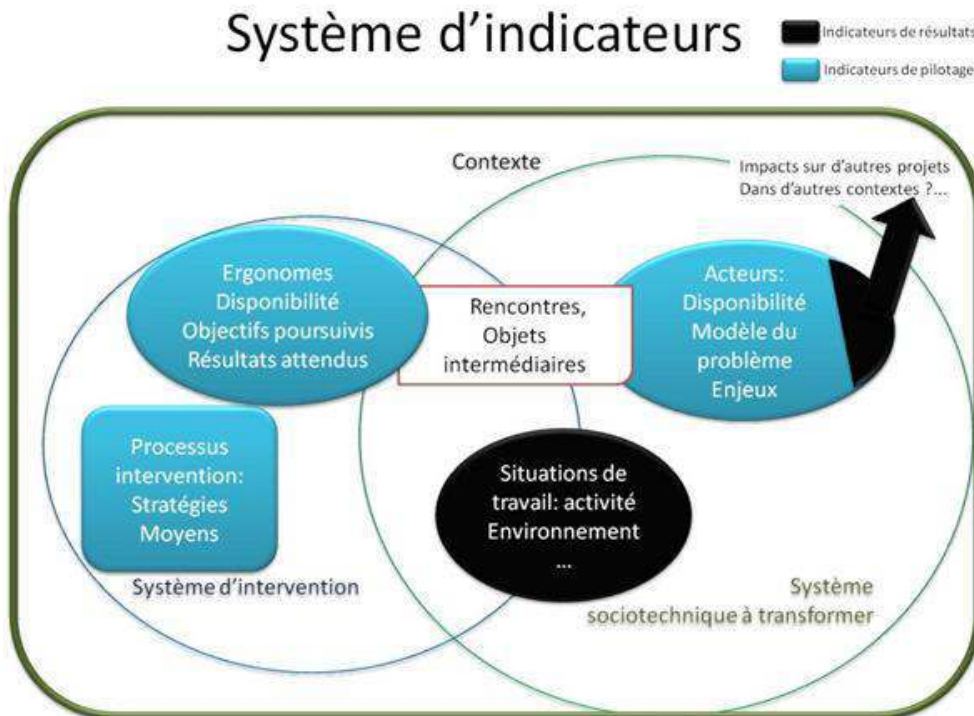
Système d'indicateurs

Indicateurs de résultats

Indicateurs de pilotage

Contexte

Impacts sur d'autres projets
Dans d'autres contextes ?...

Ergonomes
Disponibilité
Objectifs poursuivis
Résultats attendus

Rencontres,
Objets
intermédiaires

Acteurs:
Disponibilité
Modèle du
problème
Enjeux

Processus
intervention:
Stratégies
Moyens

Situations de
travail: activité
Environnement
...

Système d'intervention

Système
sociotechnique à transformer